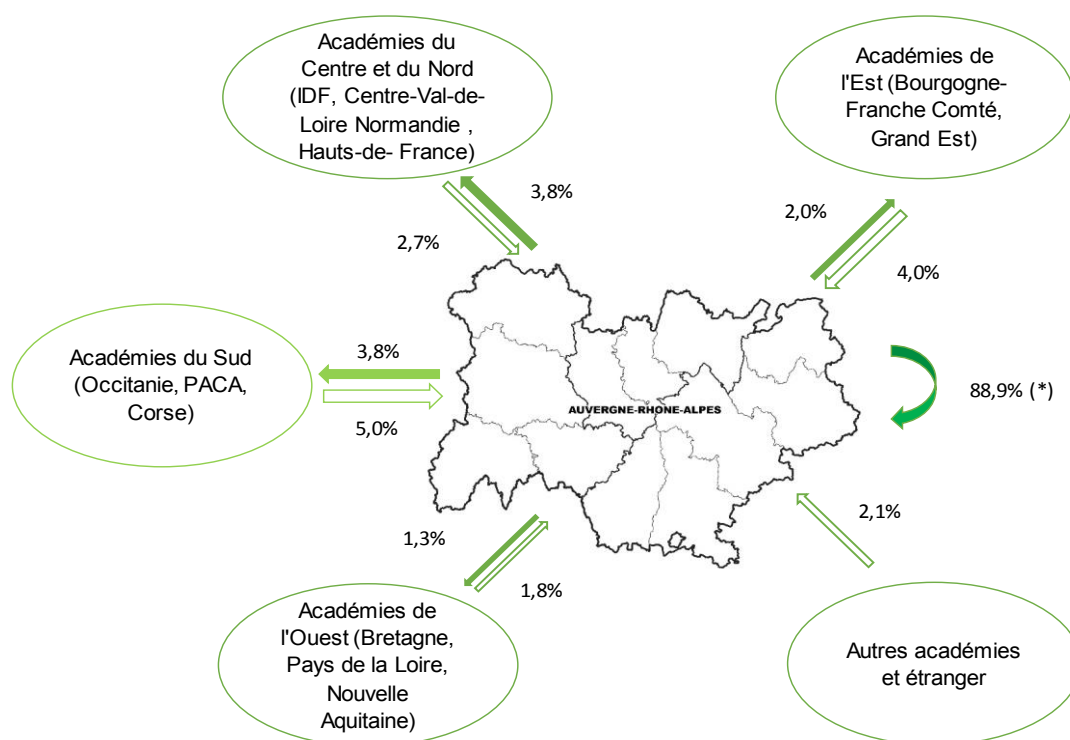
Académies du Centre et du Nord (IDF, Centre-Val-de-Loire Normandie , Hauts-de- France)

Académies de l'Est (Bourgogne-Franche Comté, Grand Est)

3,8%

2,7%

2,0%

4,0%

Académies du Sud (Occitanie, PACA, Corse)

3,8%

5,0%

AUVERGNE-RHONE-ALPES

88,9% (*)

2,1%

1,3%

1,8%

Académies de l'Ouest (Bretagne, Pays de la Loire, Nouvelle Aquitaine)

Autres académies et étranger